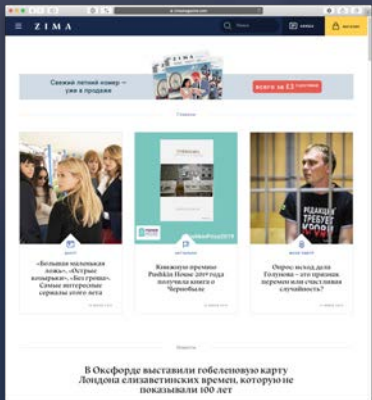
ZIMA

Свежий летний номер — уже в продаже

всего за £3

«Большая маленькая ложь», «Острые козырьки», «Без греха». Самые интересные сериалы этого лета

Книжную премию Pushkin House 2019 года получила книга о Чернобыле

РЕДАКЦИЯ ТРЕБУЕТ

Опрос: исход дела Голунова – это признак перемен или счастливая случайность?

В Оксфорде выставили гобеленовую карту Лондона елизаветинских времен, которую не показывали 100 лет